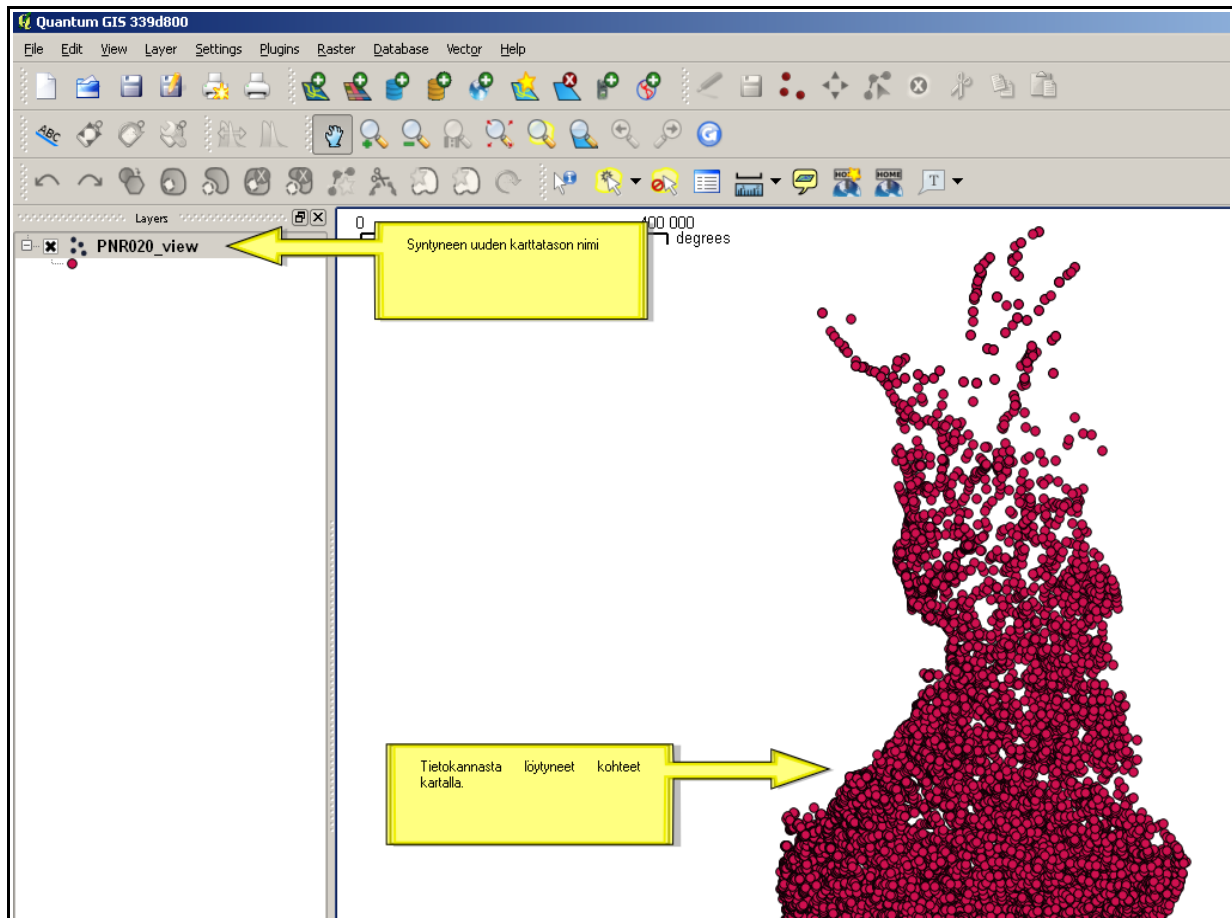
Quantum GIS 339d800

File Edit View Layer Settings Plugins Raster Database Vector Help

Layers

PNR020_view

0 400 000 degrees

Syntyneen uuden karttatason nimi

Tietokannasta löytyneet kohteet kartalla.